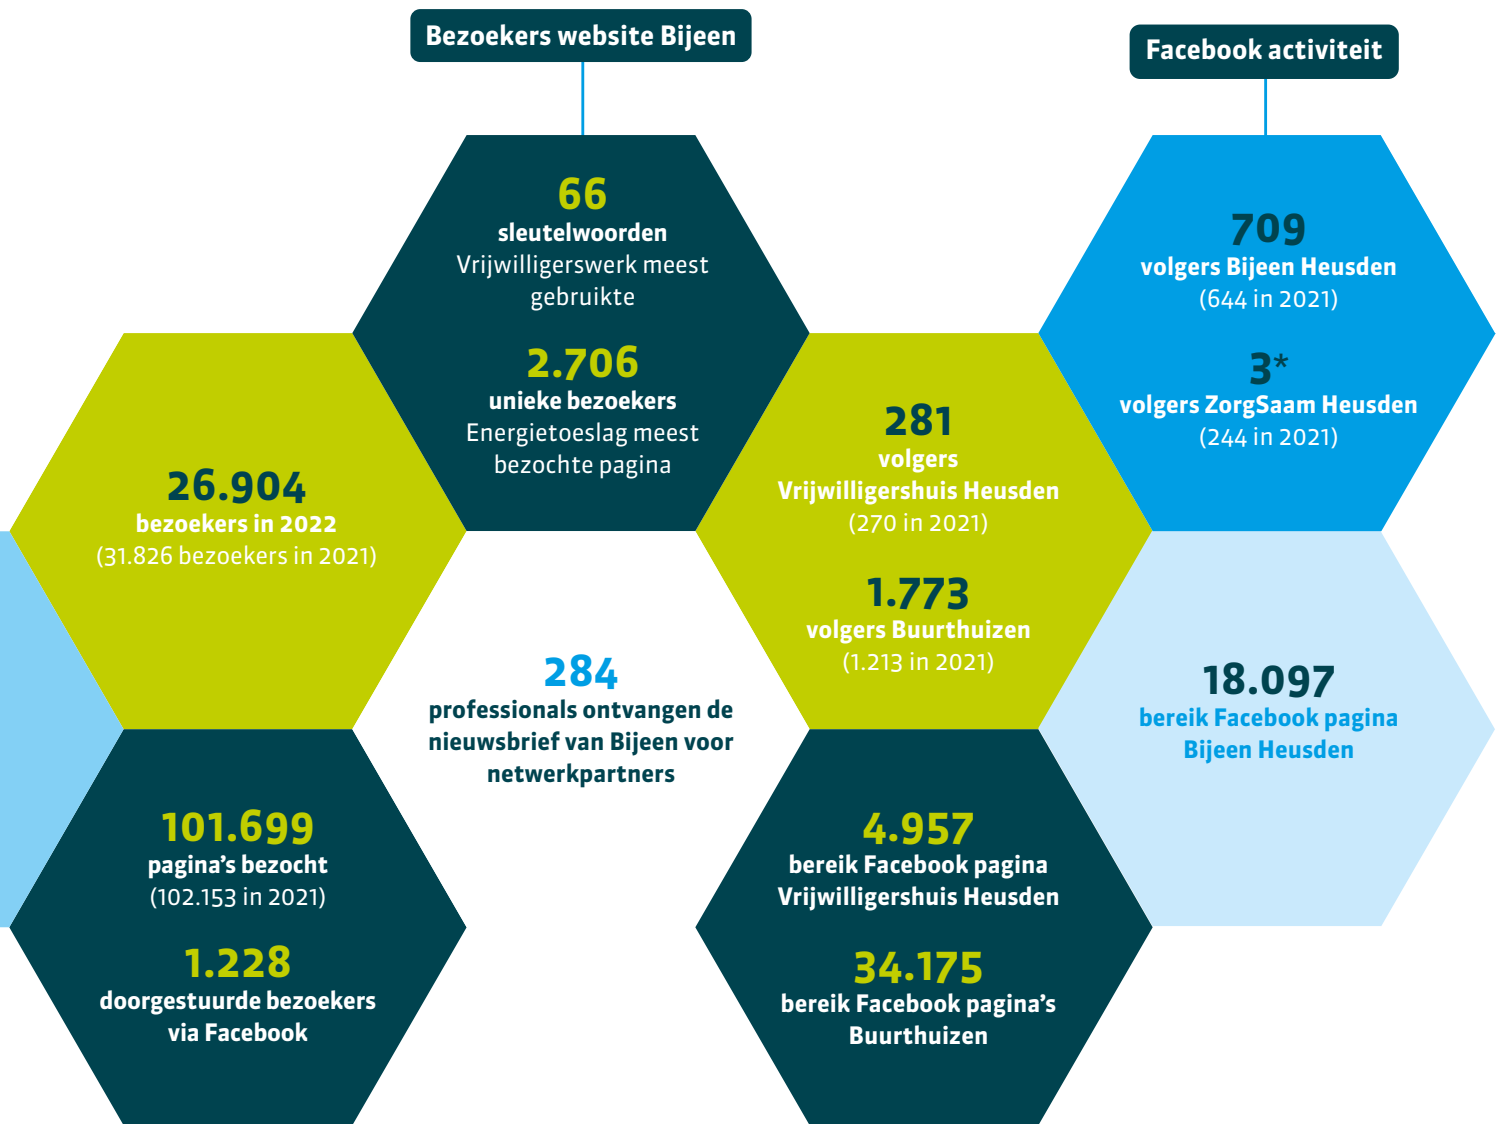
Bezoekers website Bijeen

Facebook activiteit

66
sleutelwoorden
Vrijwilligerswerk meest gebruikte

2.706
unieke bezoekers
Energietoeslag meest bezochte pagina

709
volgers Bijeen Heusden
(644 in 2021)

3*
volgers ZorgSaam Heusden
(244 in 2021)

26.904
bezoekers in 2022
(31.826 bezoekers in 2021)

281
volgers
Vrijwilligershuis Heusden
(270 in 2021)

1.773
volgers Buurthuizen
(1.213 in 2021)

284
professionals ontvangen de nieuwsbrief van Bijeen voor netwerkpartners

18.097
bereik Facebook pagina
Bijeen Heusden

101.699
pagina's bezocht
(102.153 in 2021)

1.228
doorgestuurde bezoekers via Facebook

4.957
bereik Facebook pagina
Vrijwilligershuis Heusden

34.175
bereik Facebook pagina's
Buurthuizen